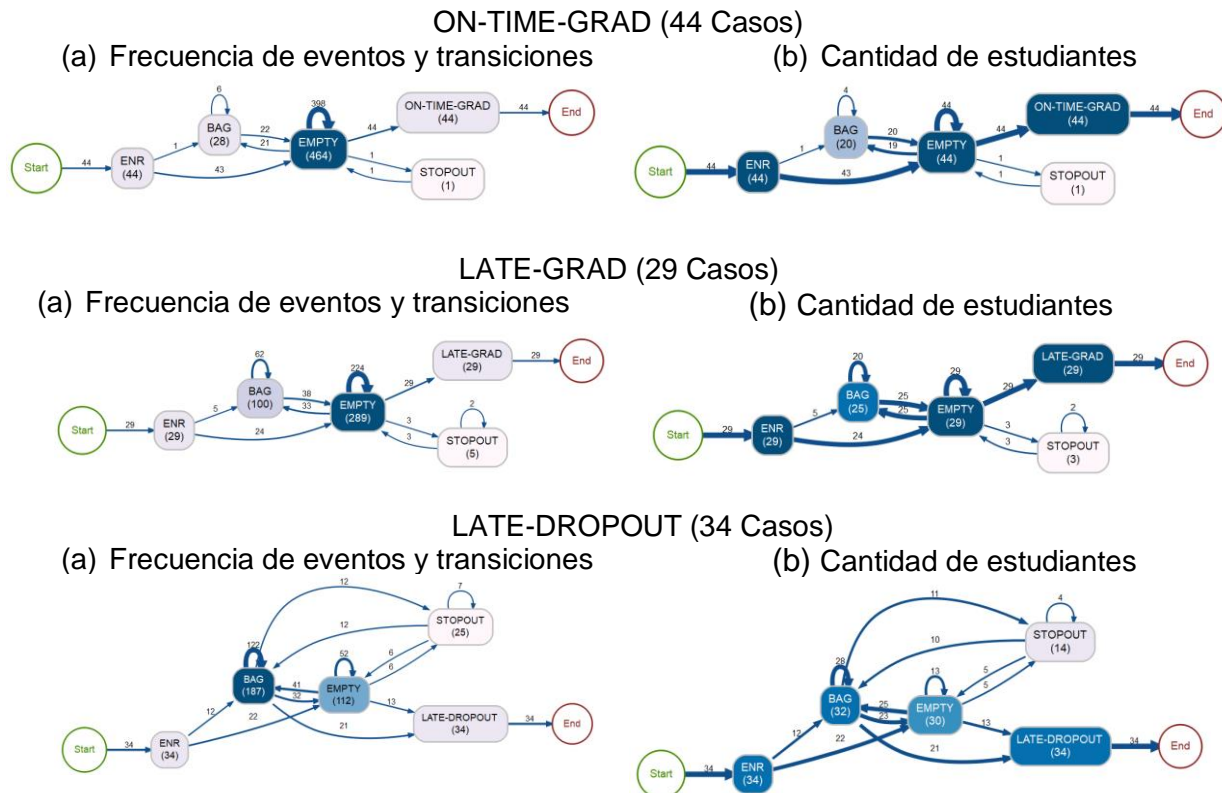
ON-TIME-GRAD (44 Casos)

(a) Frecuencia de eventos y transiciones

Start
44
ENR
(44)
1
6
BAG
(28)
22
21
398
EMPTY
(464)
43
44
ON-TIME-GRAD
(44)
44
End
1
1
STOPOUT
(1)

(b) Cantidad de estudiantes

Start
44
ENR
(44)
1
4
BAG
(20)
20
19
44
EMPTY
(44)
43
44
ON-TIME-GRAD
(44)
44
End
1
1
STOPOUT
(1)

LATE-GRAD (29 Casos)

(a) Frecuencia de eventos y transiciones

Start
29
ENR
(29)
5
62
BAG
(100)
38
33
224
EMPTY
(289)
24
29
LATE-GRAD
(29)
29
End
3
3
2
STOPOUT
(5)

(b) Cantidad de estudiantes

Start
29
ENR
(29)
5
20
BAG
(25)
25
25
29
EMPTY
(29)
24
29
LATE-GRAD
(29)
29
End
3
3
2
STOPOUT
(3)

LATE-DROPOUT (34 Casos)

(a) Frecuencia de eventos y transiciones

12
7
STOPOUT
(25)
12
122
BAG
(187)
52
6
6
41
32
EMPTY
(112)
13
LATE-DROPOUT
(34)
34
End
12
22
21
Start
34
ENR
(34)

(b) Cantidad de estudiantes

11
4
STOPOUT
(14)
10
28
BAG
(32)
13
5
5
25
23
EMPTY
(30)
13
LATE-DROPOUT
(34)
34
End
12
22
21
Start
34
ENR
(34)